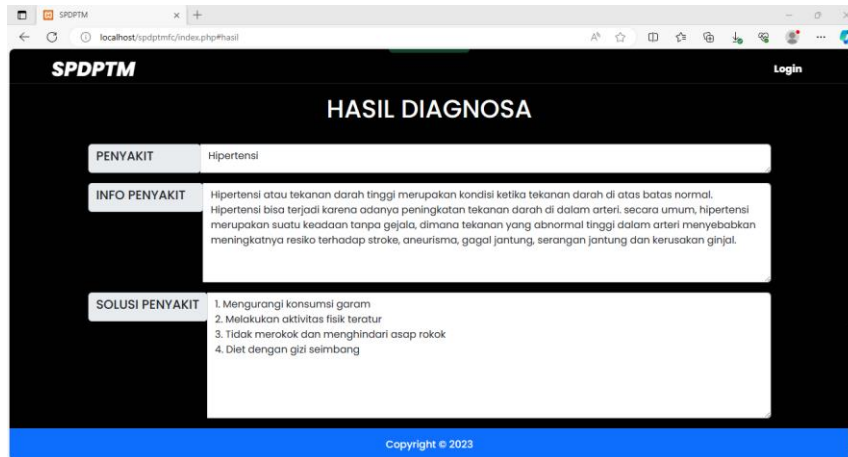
SPDPTM
localhost/spdptmfc/index.php#hasil

SPDPTM

Login

HASIL DIAGNOSA

PENYAKIT
Hipertensi

INFO PENYAKIT
Hipertensi atau tekanan darah tinggi merupakan kondisi ketika tekanan darah di atas batas normal. Hipertensi bisa terjadi karena adanya peningkatan tekanan darah di dalam arteri. secara umum, hipertensi merupakan suatu keadaan tanpa gejala, dimana tekanan yang abnormal tinggi dalam arteri menyebabkan meningkatnya resiko terhadap stroke, aneurisma, gagal jantung, serangan jantung dan kerusakan ginjal.

SOLUSI PENYAKIT
1. Mengurangi konsumsi garam
2. Melakukan aktivitas fisik teratur
3. Tidak merokok dan menghindari asap rokok
4. Diet dengan gizi seimbang

Copyright © 2023